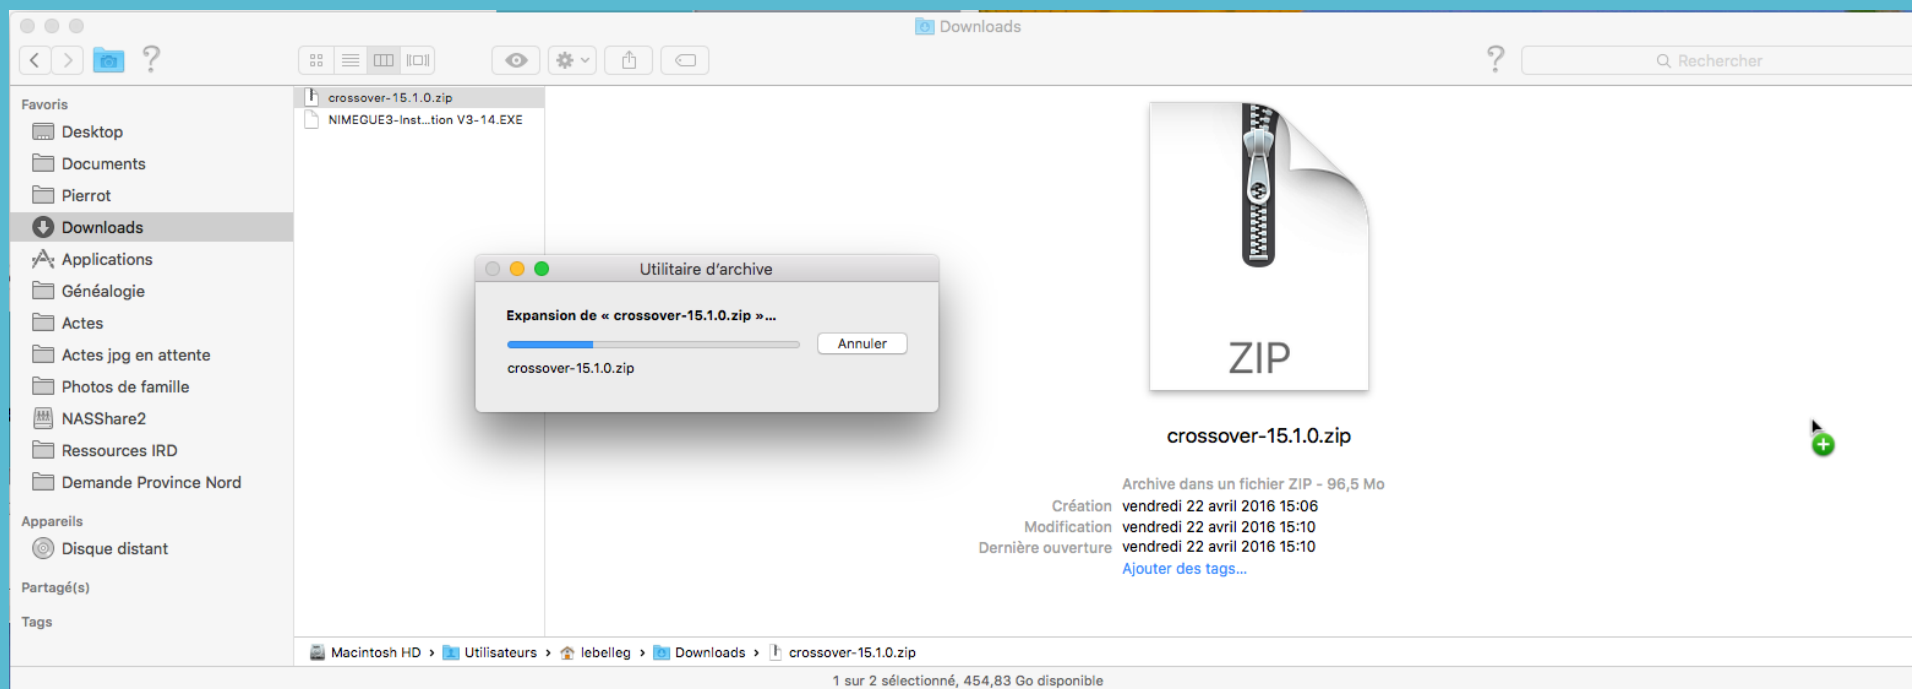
Downloads

Rechercher

Favoris
Desktop
Documents
Pierrot
Downloads
Applications
Généalogie
Actes
Actes jpg en attente
Photos de famille
NASShare2
Ressources IRD
Demande Province Nord

Appareils
Disque distant

Partagé(s)

Tags

crossover-15.1.0.zip
NIMEGUE3-Inst...tion V3-14.EXE

Utilitaire d'archive
Expansion de « crossover-15.1.0.zip »...
Annuler
crossover-15.1.0.zip

ZIP
crossover-15.1.0.zip
Archive dans un fichier ZIP - 96,5 Mo
Création vendredi 22 avril 2016 15:06
Modification vendredi 22 avril 2016 15:10
Dernière ouverture vendredi 22 avril 2016 15:10
Ajouter des tags...

Macintosh HD › Utilisateurs › lebelleg › Downloads › crossover-15.1.0.zip

1 sur 2 sélectionné, 454,83 Go disponible